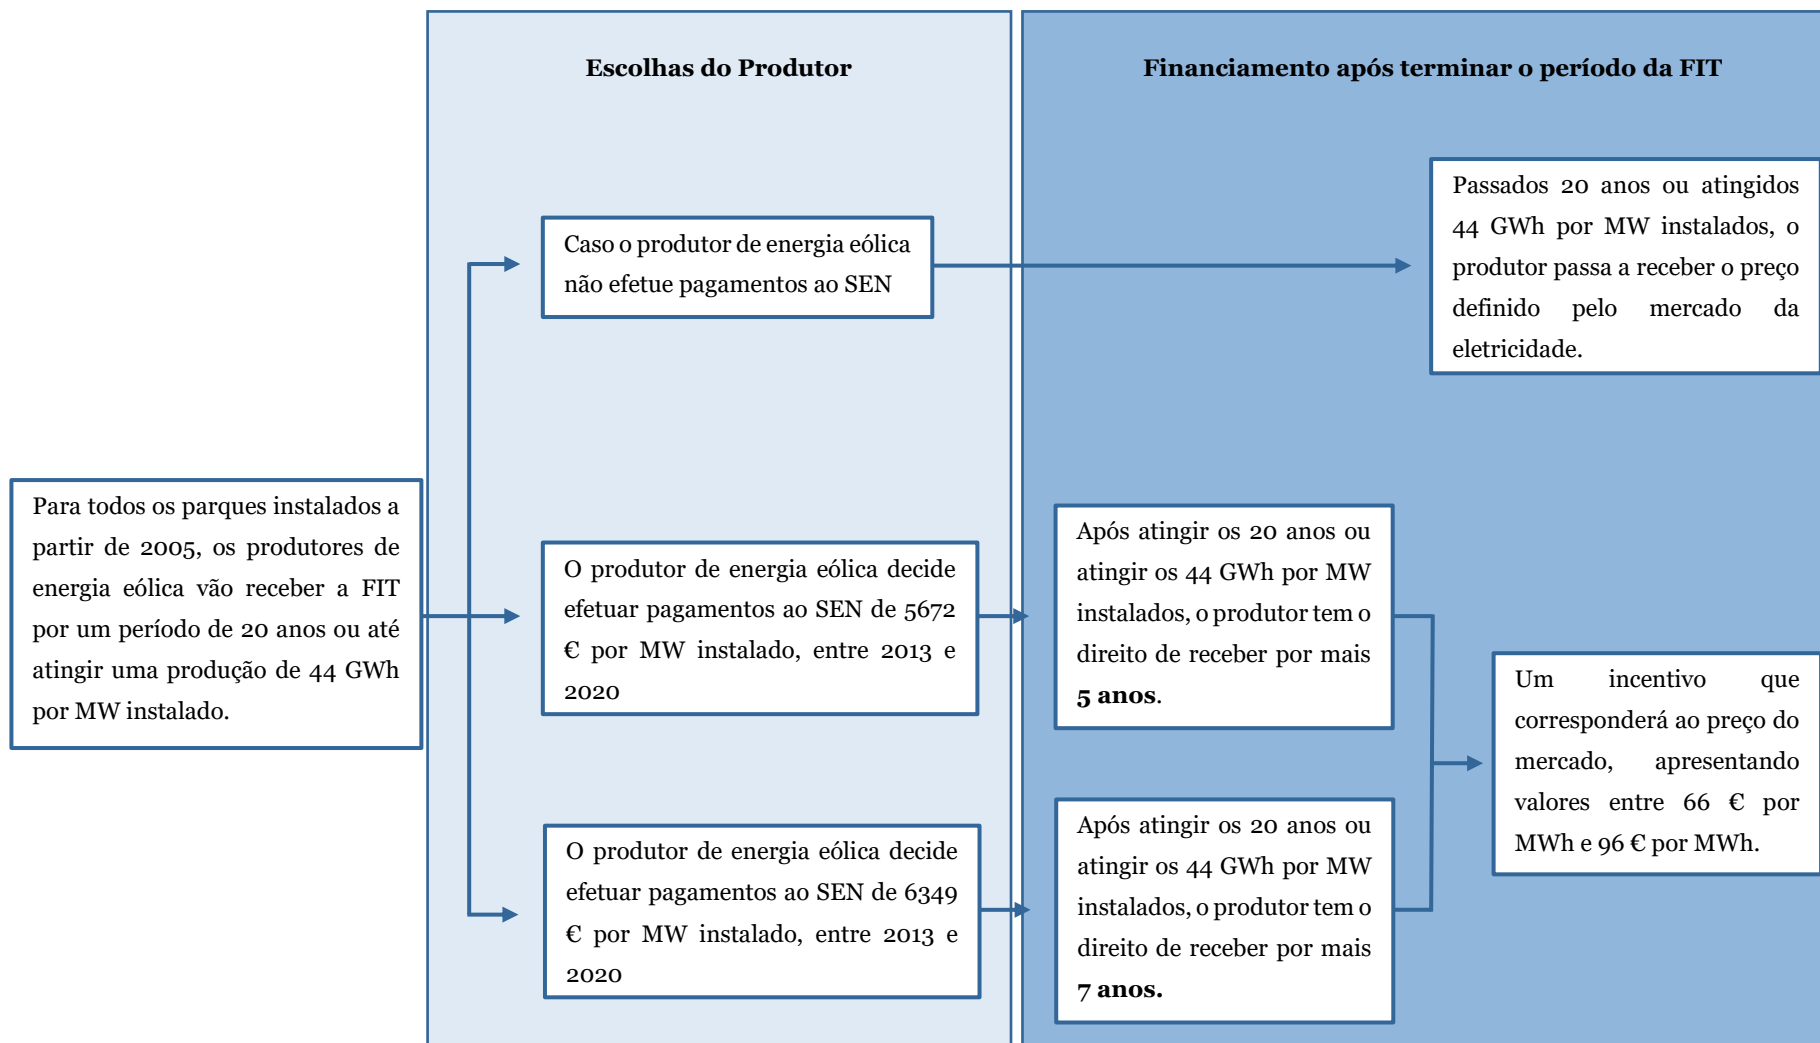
Para todos os parques instalados a partir de 2005, os produtores de energia eólica vão receber a FIT por um período de 20 anos ou até atingir uma produção de 44 GWh por MW instalado.

Escolhas do Produtor

Caso o produtor de energia eólica não efetue pagamentos ao SEN

O produtor de energia eólica decide efetuar pagamentos ao SEN de 5672 € por MW instalado, entre 2013 e 2020

O produtor de energia eólica decide efetuar pagamentos ao SEN de 6349 € por MW instalado, entre 2013 e 2020

Financiamento após terminar o período da FIT

Passados 20 anos ou atingidos 44 GWh por MW instalados, o produtor passa a receber o preço definido pelo mercado da eletricidade.

Após atingir os 20 anos ou atingir os 44 GWh por MW instalados, o produtor tem o direito de receber por mais **5 anos**.

Após atingir os 20 anos ou atingir os 44 GWh por MW instalados, o produtor tem o direito de receber por mais **7 anos.**

Um incentivo que corresponderá ao preço do mercado, apresentando valores entre 66 € por MWh e 96 € por MWh.